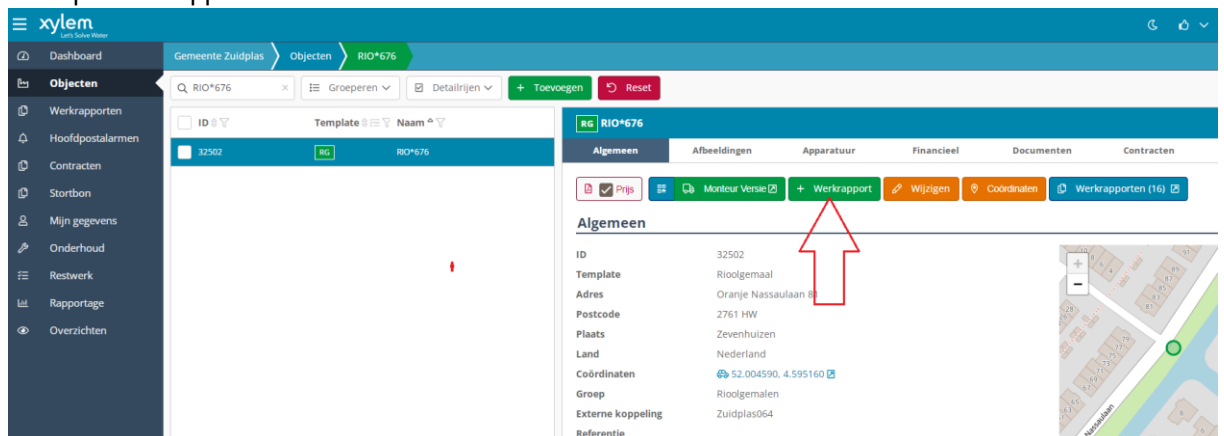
xylem
Let's Solve Water

Dashboard
Objecten
Werkrapporten
Hoofdpostalarmen
Contracten
Stortbon
Mijn gegevens
Onderhoud
Restwerk
Rapportage
Overzichten

Gemeente Zuidplas › Objecten › RIO*676

RIO*676 × | Groeperen | Detailrijen | + Toevoegen | Reset

| ID | Template | Naam |
|---|---|---|
| 32502 | RG | RIO*676 |

RG RIO*676

Algemeen | Afbeeldingen | Apparatuur | Financieel | Documenten | Contracten

Prijs | Monteur Versie | + Werkrapport | Wijzigen | Coördinaten | Werkrapporten (16)

Algemeen

| | |
|---|---|
| ID | 32502 |
| Template | Rioolgemaal |
| Adres | Oranje Nassaulaan 8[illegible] |
| Postcode | 2761 HW |
| Plaats | Zevenhuizen |
| Land | Nederland |
| Coördinaten | 52.004590, 4.595160 |
| Groep | Rioolgemalen |
| Externe koppeling | Zuidplas064 |
| Referentie | |

+
-
Nassaulaan